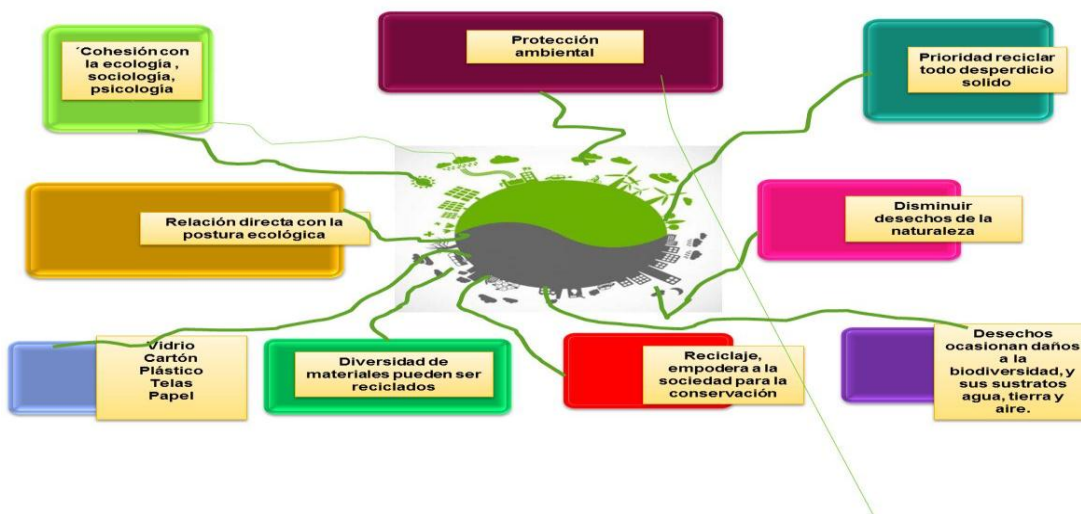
´Cohesión con la ecologia , sociología, psicologia

Protección ambiental

Prioridad reciclar todo desperdicio solido

Relación directa con la postura ecológica

Disminuir desechos de la naturaleza

Vidrio
Cartón
Plástico
Telas
Papel

Diversidad de materiales pueden ser reciclados

Reciclaje, empodera a la sociedad para la conservación

Desechos ocasionan daños a la biodiversidad, y sus sustratos agua, tierra y aire.